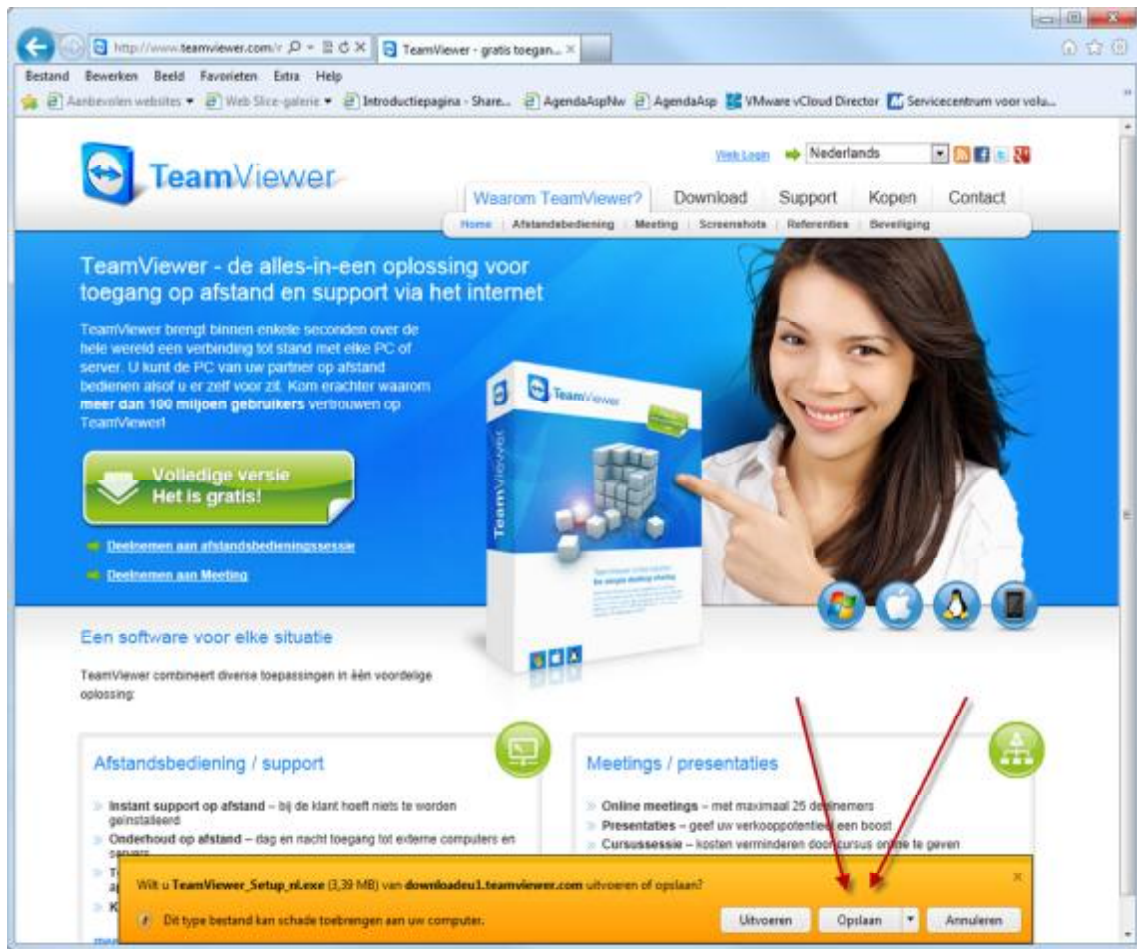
http://www.teamviewer.com/r
TeamViewer - gratis toegan...

Bestand Bewerken Beeld Favorieten Extra Help

Aanbevolen websites ▾ Web Slice-galerie ▾ Introductiepagina - Share... AgendaAspNw AgendaAsp VMware vCloud Director Servicecentrum voor volu...

TeamViewer

Web Login Nederlands

Waarom TeamViewer? Download Support Kopen Contact

Home | Afstandsbediening | Meeting | Screenshots | Referenties | Beveiliging

TeamViewer - de alles-in-een oplossing voor toegang op afstand en support via het internet

TeamViewer brengt binnen enkele seconden over de hele wereld een verbinding tot stand met elke PC of server. U kunt de PC van uw partner op afstand bedienen alsof u er zelf voor zit. Kom erachter waarom **meer dan 100 miljoen gebruikers** vertrouwen op TeamViewer!

Volledige versie
Het is gratis!

Deelnemen aan afstandsbedieningssessie

Deelnemen aan Meeting

TeamViewer

Een software voor elke situatie

TeamViewer combineert diverse toepassingen in één voordelige oplossing:

Afstandsbediening / support

Instant support op afstand – bij de klant hoeft niets te worden geïnstalleerd

Onderhoud op afstand – dag en nacht toegang tot externe computers en servers

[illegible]

Meetings / presentaties

Online meetings – met maximaal 25 deelnemers

Presentaties – geef uw verkooppotentieel een boost

Cursussessie – kosten verminderen door cursus online te geven

Wilt u **TeamViewer_Setup_nl.exe** (3,39 MB) van **downloadeu1.teamviewer.com** uitvoeren of opslaan?

Dit type bestand kan schade toebrengen aan uw computer.

Uitvoeren Opslaan Annuleren